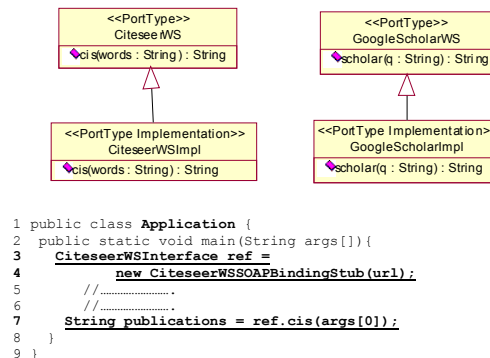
<<PortType>>
CiteseerWS
cis(words : String) : String

<<PortType>>
GoogleScholarWS
scholar(q : String) : String

<<PortType Implementation>>
CiteseerWSImpl
cis(words : String) : String

<<PortType Implementation>>
GoogleScholarImpl
scholar(q : String) : String

1 public class **Application** {
2 public static void main(String args[]){
3 **CiteseerWSInterface ref =**
4 **new CiteseerWSSOAPBindingStub(url);**
5 //…………………….
6 //…………………….
7 **String publications = ref.cis(args[0]);**
8 }
9 }